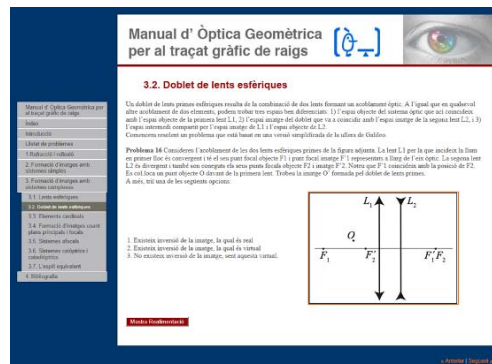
Manual d' Òptica Geomètrica per al traçat gràfic de raigs

3.2. Doblet de lents esfèriques

Manual d' Òptica Geomètrica per al traçat gràfic de raigs
Índex
Introducció
Llistat de problemes
1 Reflexió i refracció
2 Formació d'imatges amb sistemes simples
3 Formació d'imatges amb sistemes complexos
3.1. Lents esfèriques
3.2. Doblet de lents esfèriques
3.3. Elements cardinals
3.4. Formació d'imatges usant plans principals i focals
3.5. Sistemes afocals
3.6. Sistemes compostos i catadiòptrics
3.7. L'espill equivalent
4. Bibliografia

Un doblet de lents primes esfèriques resulta de la combinació de dos lents formant un acoblament òptic. A l'igual que en qualsevol altre acoblament de dos elements, podem trobar tres espais ben diferenciats: 1) l'espai objecte del sistema òptic que ací coincideix amb l'espai objecte de la primera lent L1, 2) l'espai imatge del doblet que va a coincidir amb l'espai imatge de la segona lent L2, i 3) l'espai intermedi compartit per l'espai imatge de L1 i l'espai objecte de L2.
Començarem resolent un problema que està basat en una versió simplificada de la ullera de Galileu.

Problema 16 Considerem l'acoblament de les dos lents esfèriques primes de la figura adjunta. La lent L1 per la que incideix la llum en primer lloc és convergent i té el seu punt focal objecte F1 i punt focal imatge F'1 representats a llarg de l'eix òptic. La segona lent L2 és divergent i també ses coneguts els seus punts focals objecte F2 i imatge F'2. Notau que F'1 coincideix amb la posició de F2. Es col·loca un punt objecte O davant de la primera lent. Trobeu la imatge O' formada pel doblet de lents primes.
A més, triï una de les següents opcions:

1. Existeix inversió de la imatge, la qual és real
2. Existeix inversió de la imatge, la qual és virtual
3. No existeix inversió de la imatge, sent aquesta virtual.

$L_1$ $L_2$ $O$ $F_1$ $F'_2$ $F'_1F_2$

Mostra Realimentació

« Anterior | Següent »